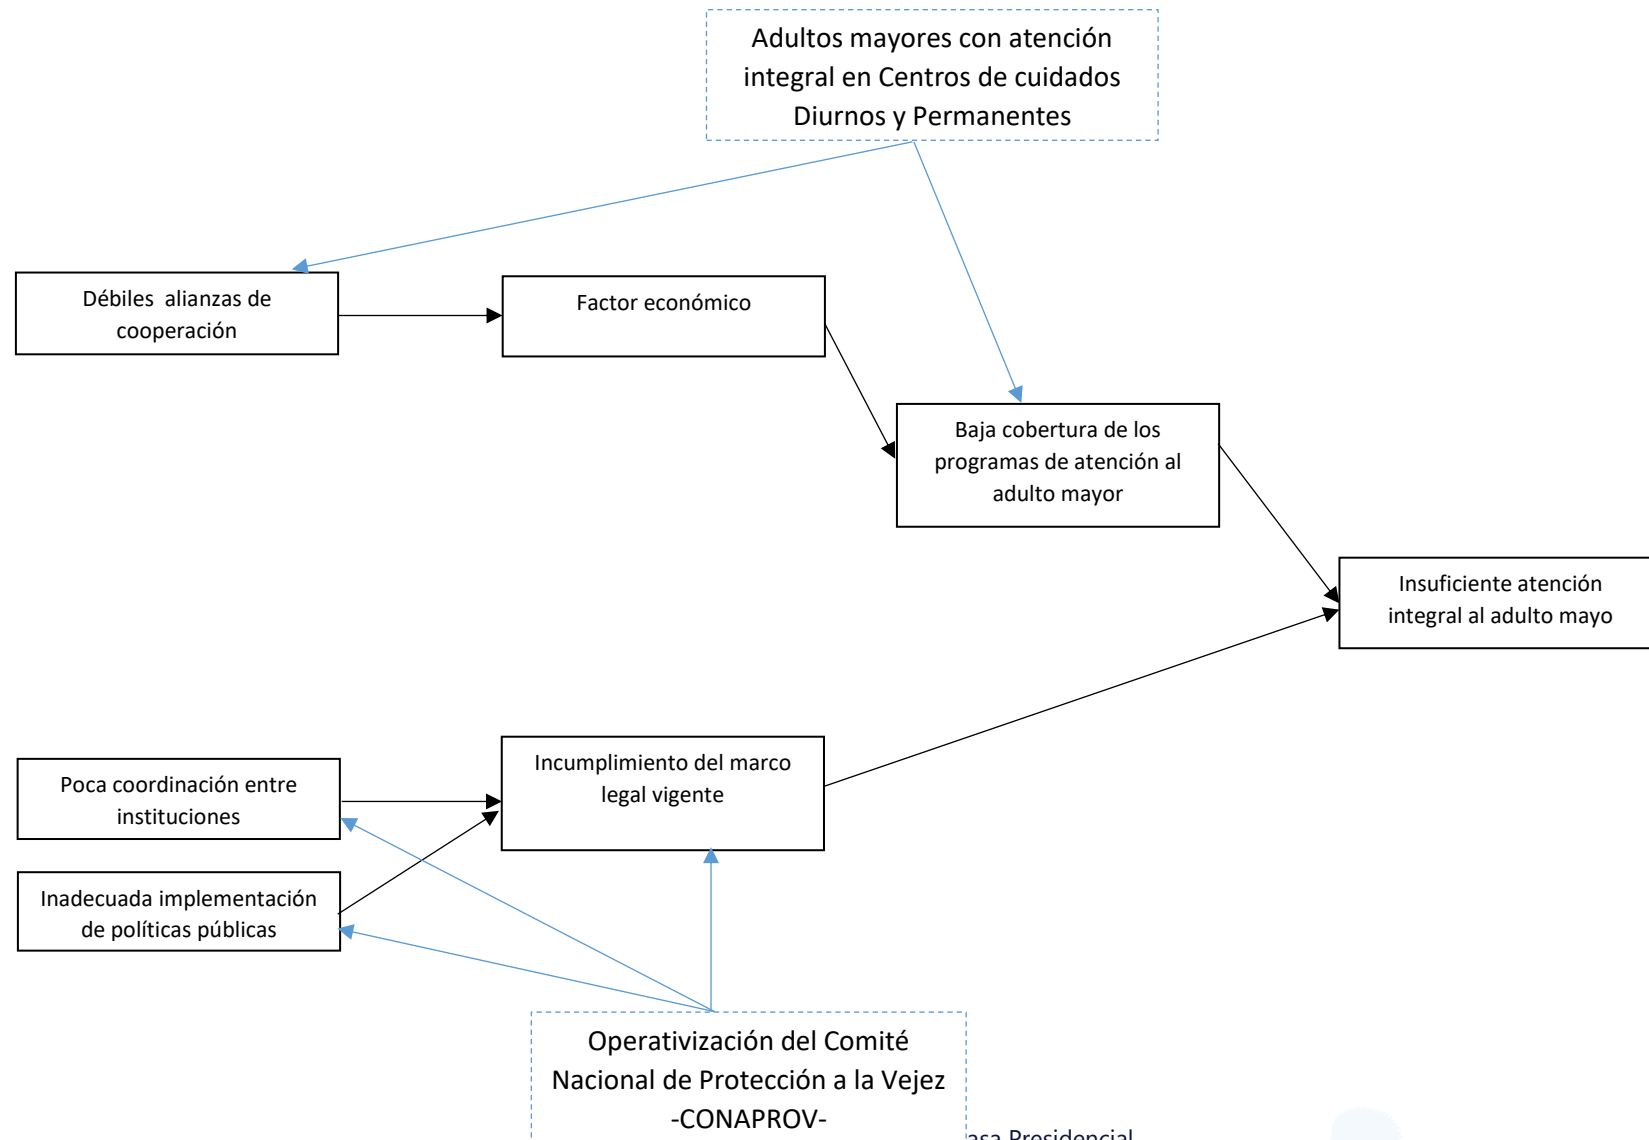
Adultos mayores con atención integral en Centros de cuidados Diurnos y Permanentes

Débiles alianzas de cooperación

Factor económico

Baja cobertura de los programas de atención al adulto mayor

Insuficiente atención integral al adulto mayo

Poca coordinación entre instituciones

Incumplimiento del marco legal vigente

Inadecuada implementación de políticas públicas

Operativización del Comité Nacional de Protección a la Vejez -CONAPROV-

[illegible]asa Presidencial